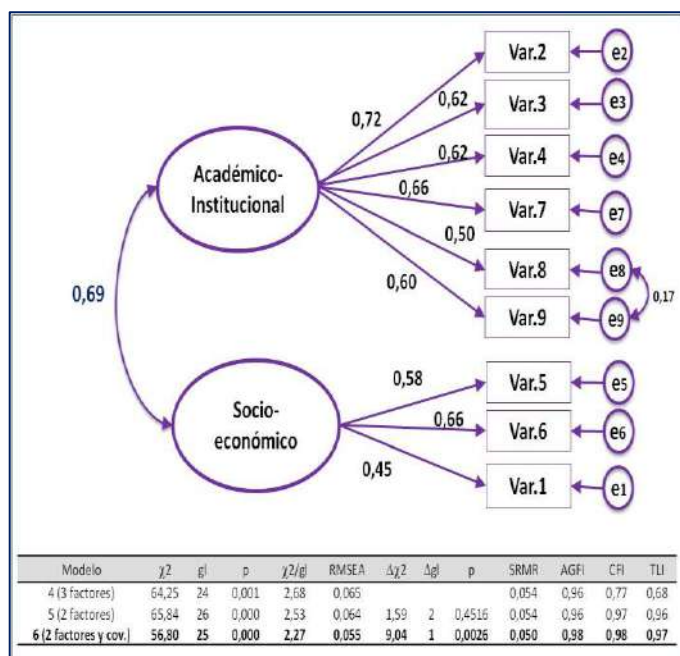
Académico-Institucional

0,72

0,62

0,62

0,66

0,50

0,60

Var.2

Var.3

Var.4

Var.7

Var.8

Var.9

e2

e3

e4

e7

e8

e9

0,17

0,69

Socio-económico

0,58

0,66

0,45

Var.5

Var.6

Var.1

e5

e6

e1

| Modelo | $\chi 2$ | gl | p | $\chi 2$/gl | RMSEA | $\Delta\chi 2$ | $\Delta$gl | p | SRMR | AGFI | CFI | TLI |
|---|---|---|---|---|---|---|---|---|---|---|---|---|
| 4 (3 factores) | 64,25 | 24 | 0,001 | 2,68 | 0,065 | | | | 0,054 | 0,96 | 0,77 | 0,68 |
| 5 (2 factores) | 65,84 | 26 | 0,000 | 2,53 | 0,064 | 1,59 | 2 | 0,4516 | 0,054 | 0,96 | 0,97 | 0,96 |
| **6 (2 factores y cov.)** | **56,80** | **25** | **0,000** | **2,27** | **0,055** | **9,04** | **1** | **0,0026** | **0,050** | **0,98** | **0,98** | **0,97** |